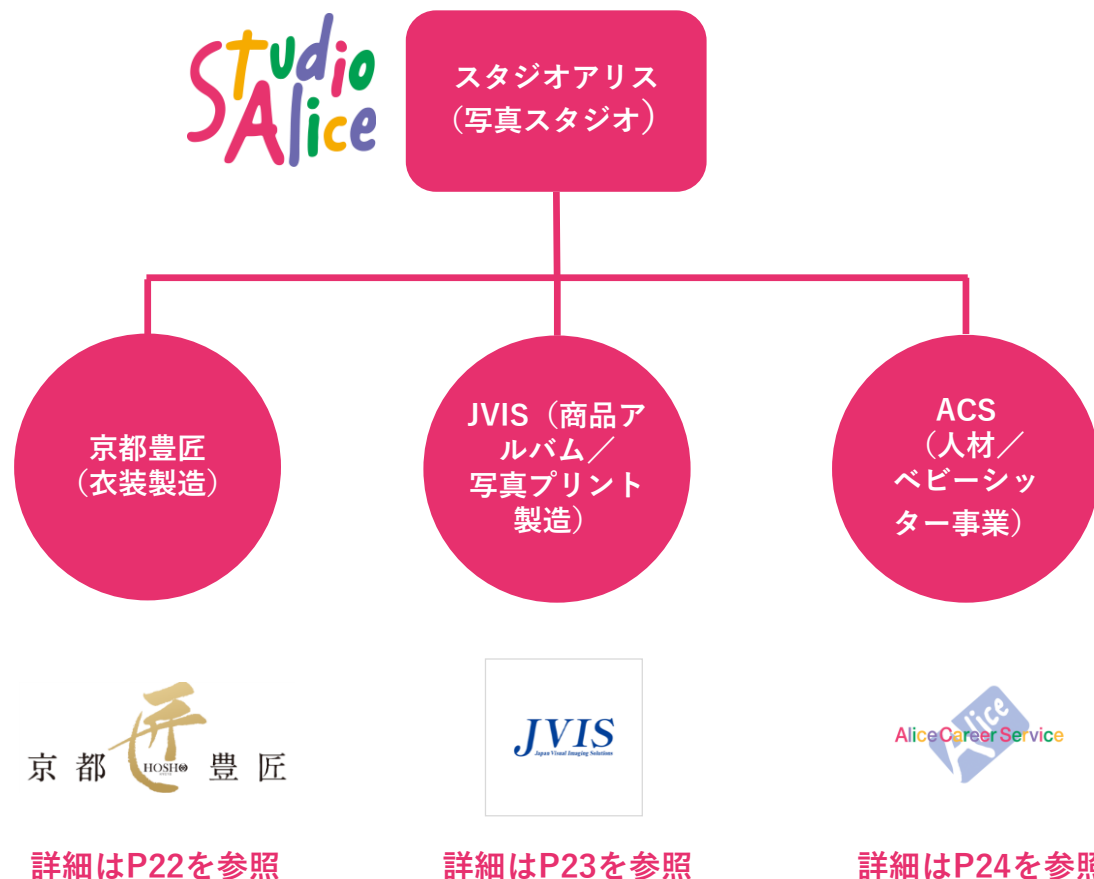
Studio Alice

スタジオアリス
（写真スタジオ）

京都豊匠
（衣装製造）

JVIS（商品アルバム／写真プリント製造）

ACS
（人材／ベビーシッター事業）

京都 HOSHO 豊匠

JVIS
Japan Visual Imaging Solutions

Alice
AliceCareerService

詳細はP22を参照

詳細はP23を参照

詳細はP24を参照